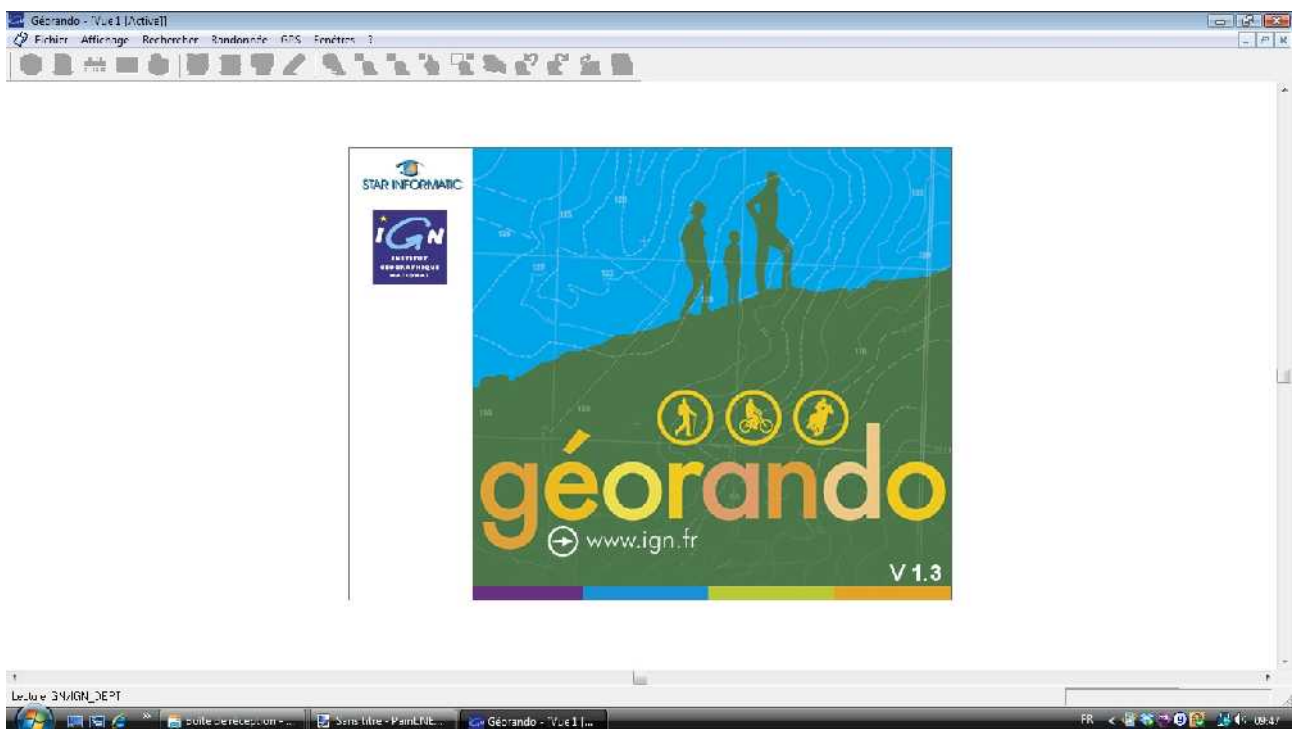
Géorando - [Vue1 [Active]]

Fichier Affichage Rechercher Randonnée GPS Fenêtres ?

STAR INFORMATIC

IGN
INSTITUT GÉOGRAPHIQUE NATIONAL

géorando

www.ign.fr

V 1.3

Lecture SM/IGN_DEPT

Boîte de réception - ...
Sans titre - Paint.NE...
Géorando - [Vue1 [...

FR 09:47